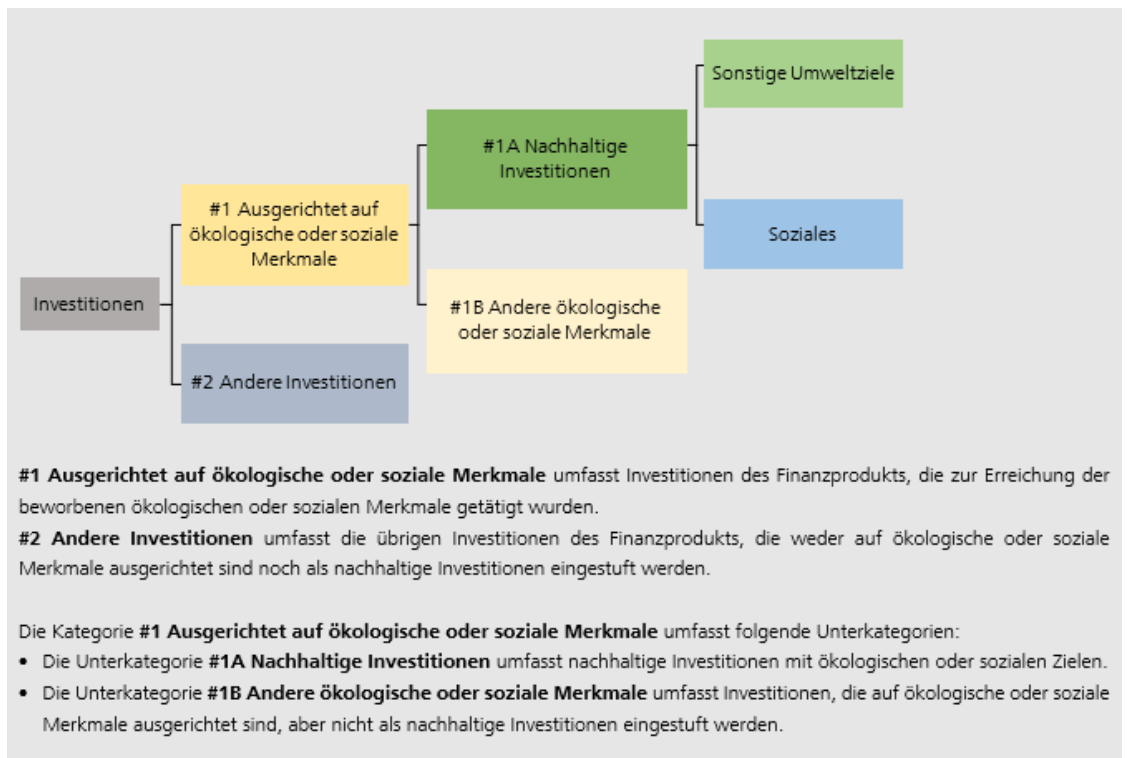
Investitionen

#1 Ausgerichtet auf ökologische oder soziale Merkmale

#2 Andere Investitionen

#1A Nachhaltige Investitionen

#1B Andere ökologische oder soziale Merkmale

Sonstige Umweltziele

Soziales

**#1 Ausgerichtet auf ökologische oder soziale Merkmale** umfasst Investitionen des Finanzprodukts, die zur Erreichung der beworbenen ökologischen oder sozialen Merkmale getätigt wurden.
**#2 Andere Investitionen** umfasst die übrigen Investitionen des Finanzprodukts, die weder auf ökologische oder soziale Merkmale ausgerichtet sind noch als nachhaltige Investitionen eingestuft werden.

Die Kategorie **#1 Ausgerichtet auf ökologische oder soziale Merkmale** umfasst folgende Unterkategorien:
- Die Unterkategorie **#1A Nachhaltige Investitionen** umfasst nachhaltige Investitionen mit ökologischen oder sozialen Zielen.
- Die Unterkategorie **#1B Andere ökologische oder soziale Merkmale** umfasst Investitionen, die auf ökologische oder soziale Merkmale ausgerichtet sind, aber nicht als nachhaltige Investitionen eingestuft werden.